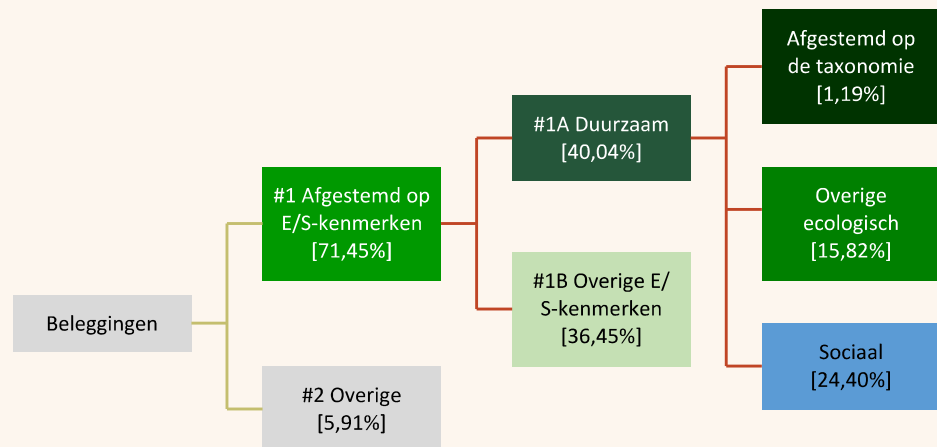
Beleggingen

#1 Afgestemd op E/S-kenmerken [71,45%]

#2 Overige [5,91%]

#1A Duurzaam [40,04%]

#1B Overige E/ S-kenmerken [36,45%]

Afgestemd op de taxonomie [1,19%]

Overige ecologisch [15,82%]

Sociaal [24,40%]